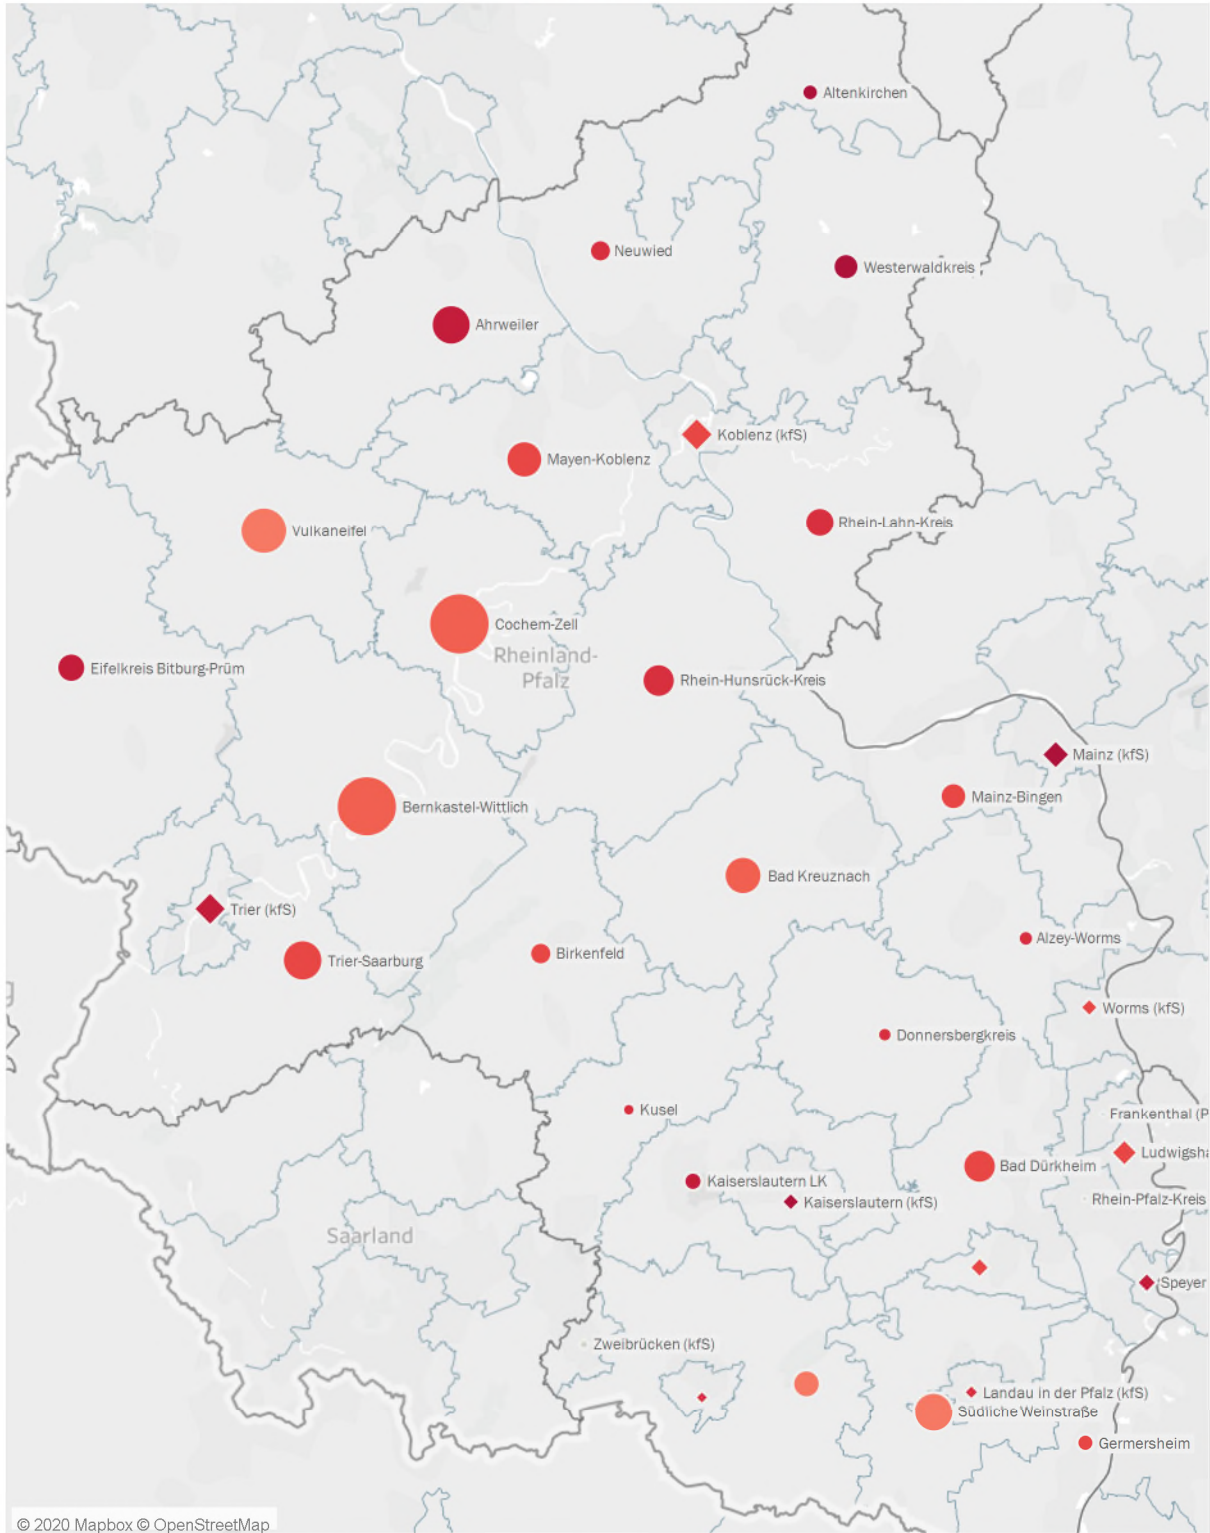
Altenkirchen
Neuwied
Westerwaldkreis
Ahrweiler
Koblenz (kfS)
Mayen-Koblenz
Rhein-Lahn-Kreis
Vulkaneifel
Cochem-Zell
Rheinland-Pfalz
Eifelkreis Bitburg-Prüm
Rhein-Hunsrück-Kreis
Mainz (kfS)
Mainz-Bingen
Bernkastel-Wittlich
Bad Kreuznach
Trier (kfS)
Trier-Saarburg
Birkenfeld
Alzey-Worms
Worms (kfS)
Donnersbergkreis
Kusel
Frankenthal (P
Ludwigsha
Bad Dürkheim
Kaiserslautern LK
Kaiserslautern (kfS)
Rhein-Pfalz-Kreis
Saarland
Speyer
Zweibrücken (kfS)
Landau in der Pfalz (kfS)
Südliche Weinstraße
Germersheim
© 2020 Mapbox © OpenStreetMap